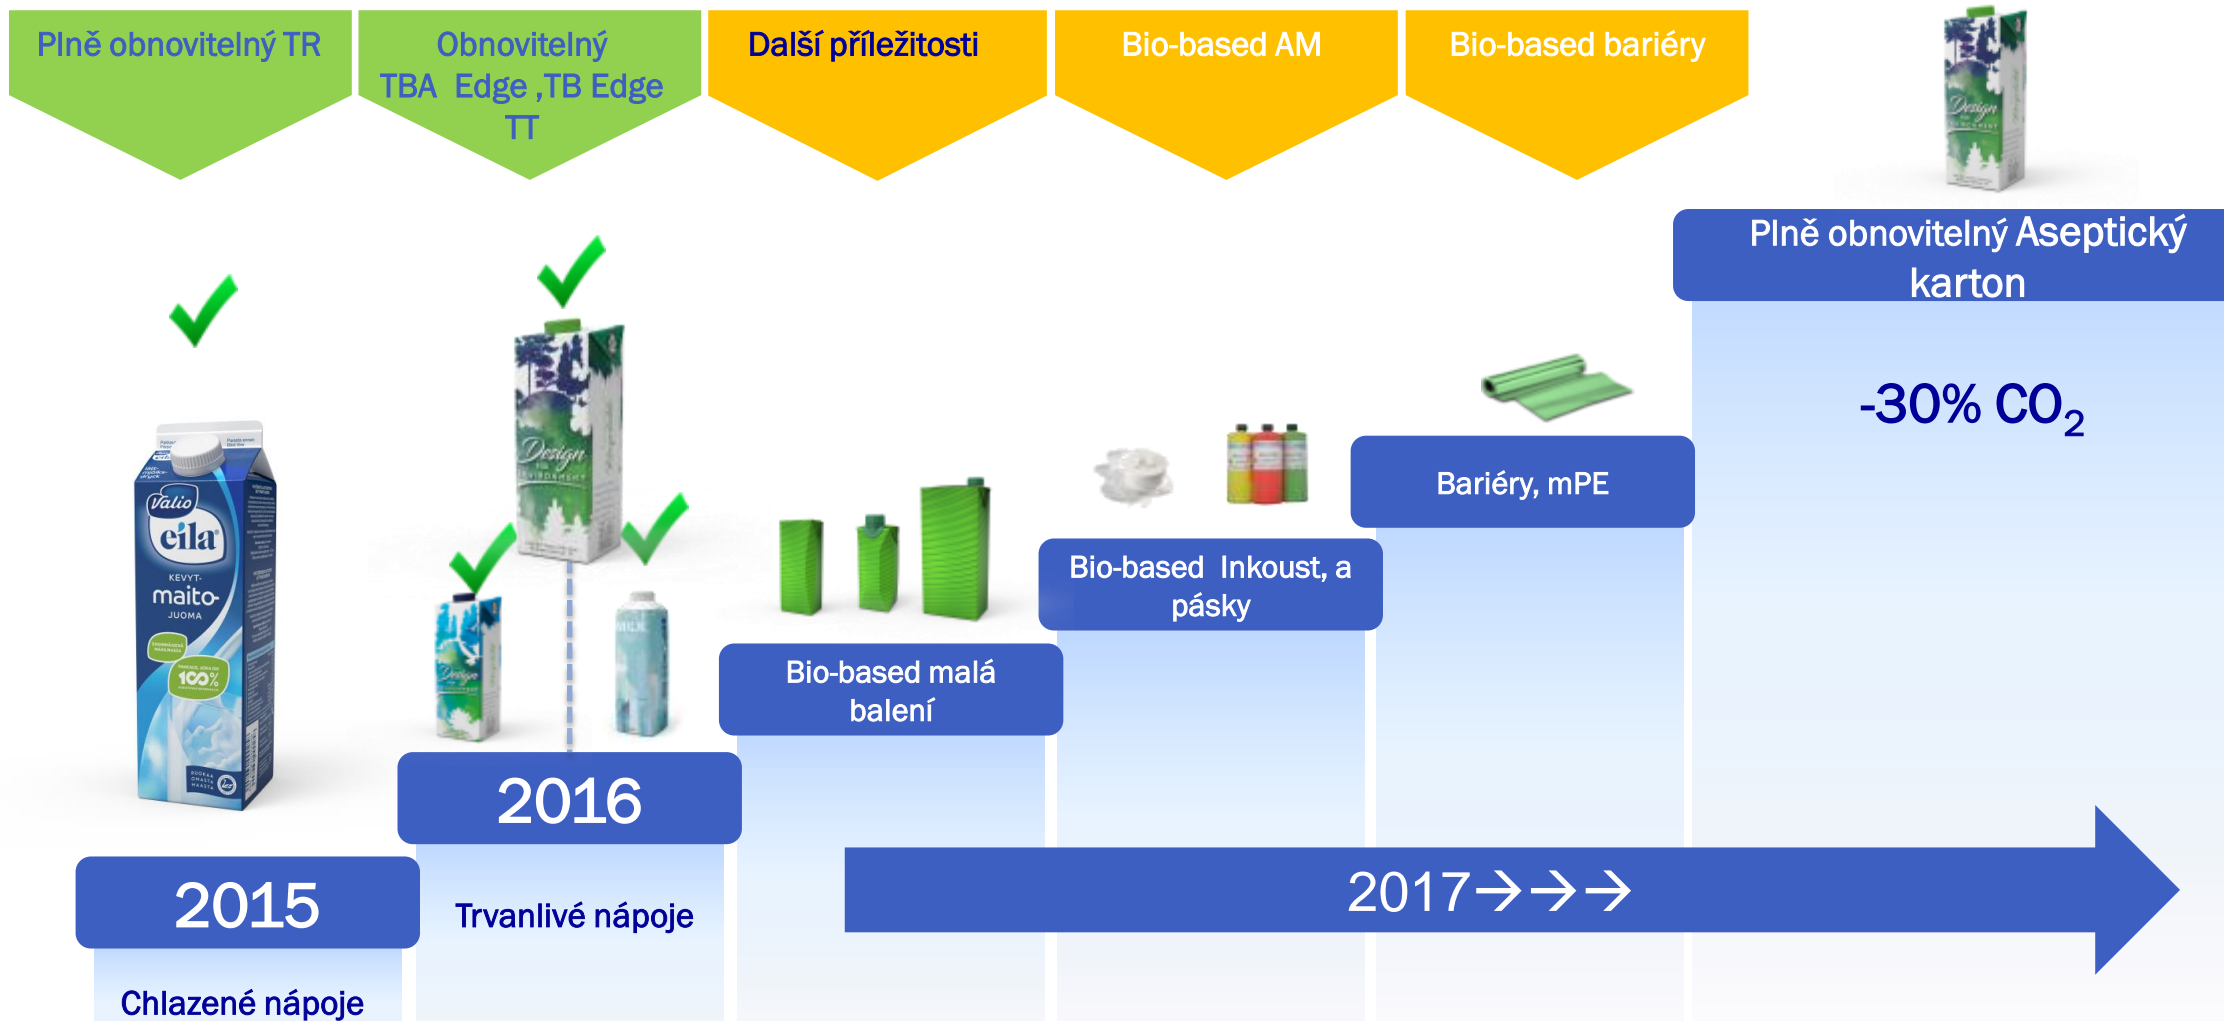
Plně obnovitelný TR

Obnovitelný TBA Edge ,TB Edge TT

Další příležitosti

Bio-based AM

Bio-based bariéry

Plně obnovitelný Aseptický karton

-30% $CO_2$

Bariéry, mPE

Bio-based Inkoust, a pásky

Bio-based malá balení

Valio
eila
KEVYT-
maito-
JUOMA
100%

Design

2016

2015

Trvanlivé nápoje

2017→→→

Chlazené nápoje